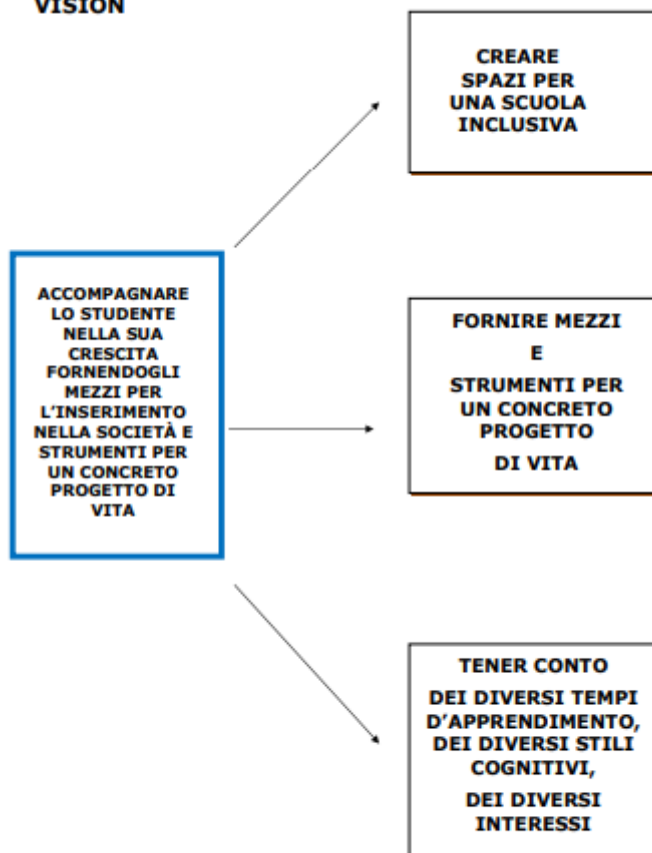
VISION

ACCOMPAGNARE LO STUDENTE NELLA SUA CRESCITA FORNENDOGLI MEZZI PER L'INSERIMENTO NELLA SOCIETÀ E STRUMENTI PER UN CONCRETO PROGETTO DI VITA

CREARE SPAZI PER UNA SCUOLA INCLUSIVA

FORNIRE MEZZI

E

STRUMENTI PER UN CONCRETO PROGETTO

DI VITA

TENER CONTO

DEI DIVERSI TEMPI D'APPRENDIMENTO, DEI DIVERSI STILI COGNITIVI,

DEI DIVERSI INTERESSI